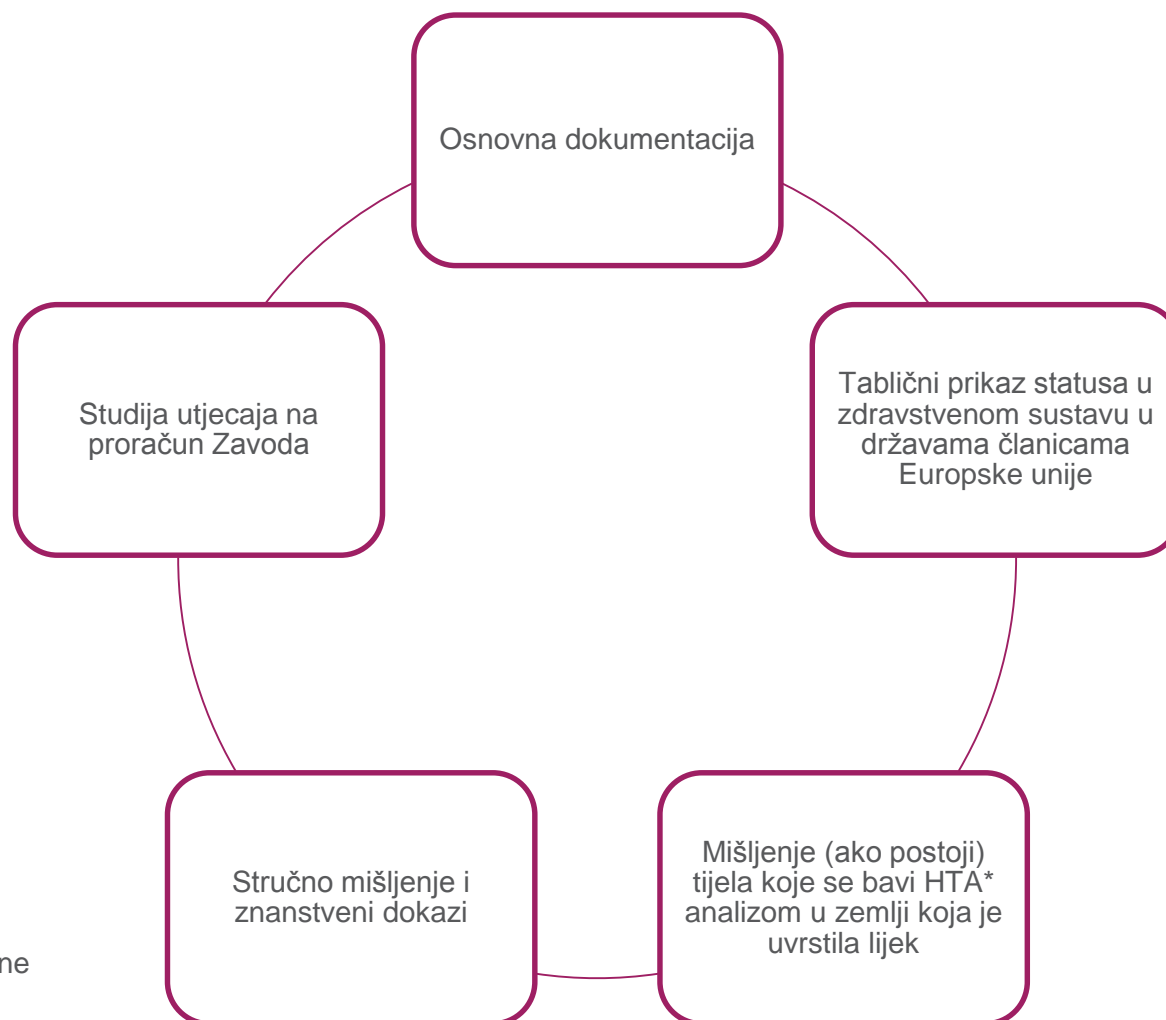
Osnovna dokumentacija

Tablični prikaz statusa u zdravstvenom sustavu u državama članicama Europske unije

Mišljenje (ako postoji) tijela koje se bavi HTA* analizom u zemlji koja je uvrstila lijek

Stručno mišljenje i znanstveni dokazi

Studija utjecaja na proračun Zavoda

ne